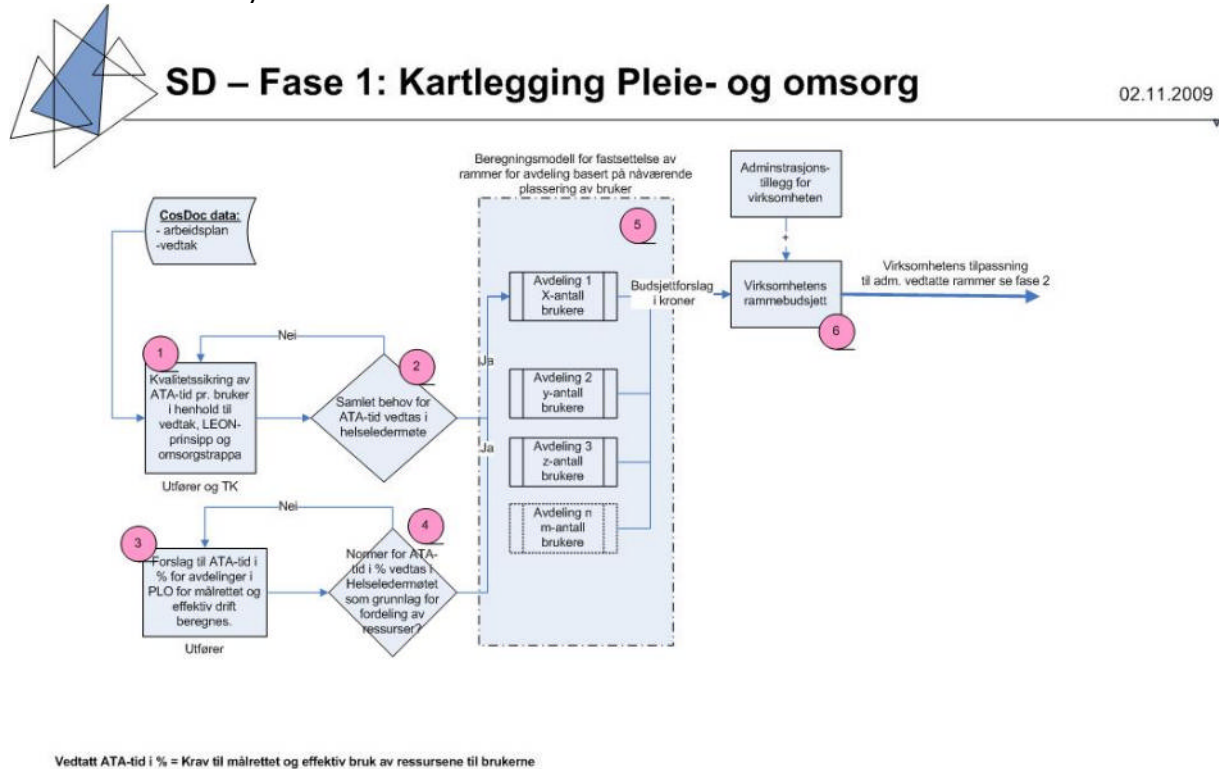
SD – Fase 1: Kartlegging Pleie- og omsorg

02.11.2009

Beregningsmodell for fastsettelse av rammer for avdeling basert på nåværende plassering av bruker

Adminstrasjons-tillegg for virksomheten

CosDoc data:
- arbeidsplan
-vedtak

5

Avdeling 1
X-antall brukere

Budsjettforslag i kroner

Virksomhetens rammebudsjett

Virksomhetens tilpassning til adm. vedtatte rammer se fase 2

6

Nei

1

Kvalitetssikring av ATA-tid pr. bruker i henhold til vedtak, LEON-prinsipp og omsorgstrappa

2

Samlet behov for ATA-tid vedtas i helseledermøte

Ja

Avdeling 2
y-antall brukere

Avdeling 3
z-antall brukere

Ja

Utfører og TK

Nei

4

Avdeling n
m-antall brukere

3

Forslag til ATA-tid i % for avdelinger i PLO for målrettet og effektiv drift beregnes.

Normer for ATA-tid i % vedtas i Helseledermøtet som grunnlag for fordeling av ressurser?

Utfører

Vedtatt ATA-tid i % = Krav til målrettet og effektiv bruk av ressursene til brukerne